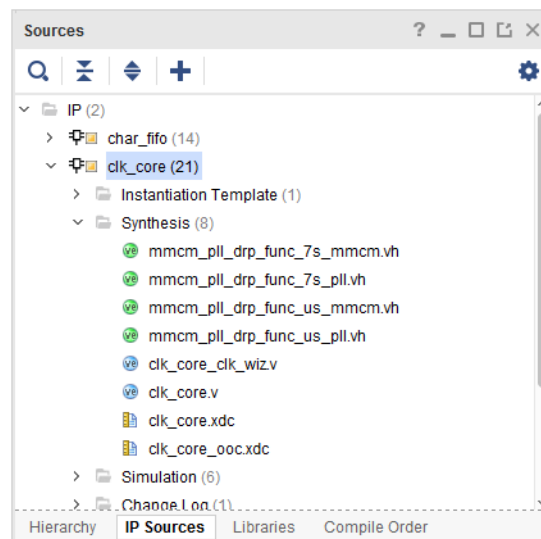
Sources

? _ ☐ ☐ ✕

IP (2)

char_fifo (14)

clk_core (21)

Instantiation Template (1)

Synthesis (8)

mmcm_pll_drp_func_7s_mmcm.vh

mmcm_pll_drp_func_7s_pll.vh

mmcm_pll_drp_func_us_mmcm.vh

mmcm_pll_drp_func_us_pll.vh

clk_core_clk_wiz.v

clk_core.v

clk_core.xdc

clk_core_ooc.xdc

Simulation (6)

Change Log (1)

Hierarchy | IP Sources | Libraries | Compile Order